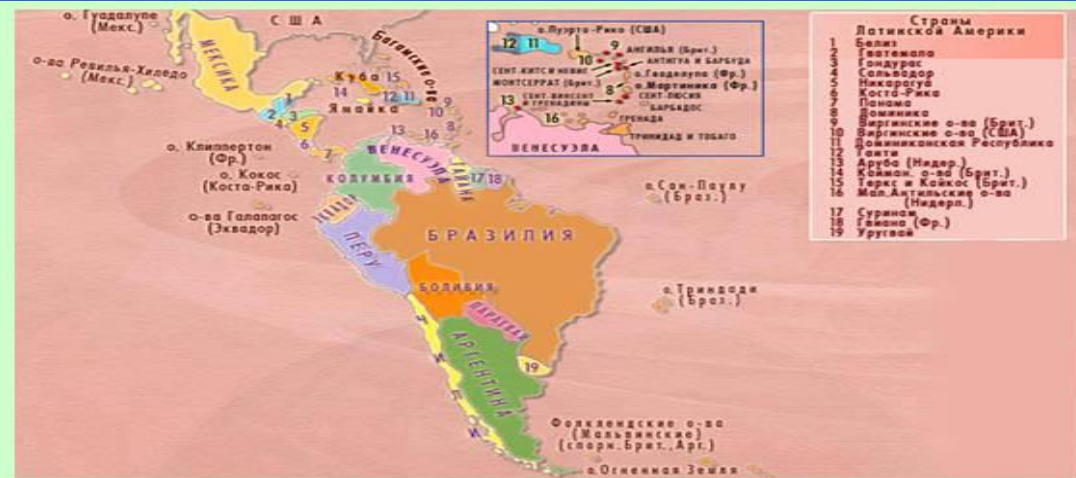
о. Гуадалупе (Мекс.)
С Ш А
МЕКСИКА
Багамские о-ва
о-ва Ревилья-Хихедо (Мекс.)
Куба 15
14 Ямайка 12 11
1
2 3 4 5
6 7
10 9
13 16 8
о. Клиппертон (Фр.)
о. Кокос (Коста-Рика)
о-ва Галапагос (Эквадор)
ВЕНЕСУЭЛА
ГАЙАНА 17 18
КОЛУМБИЯ
ЭКВАДОР
ПЕРУ
БРАЗИЛИЯ
БОЛИВИЯ
ПАРАГВАЙ
ЧИЛИ
АРГЕНТИНА
19
о. Сан-Паулу (Браз.)
о. Триндади (Браз.)
Фолклендские о-ва (Мальвинские) (спорн. Брит., Арг.)
о. Огненная Земля

о. Пуэрто-Рико (США)
12 11
9 АНГИЛЬЯ (Брит.)
10 АНТИГУА И БАРБУДА
СЕНТ-КИТС И НЕВИС
МОНТСЕРРАТ (Брит.)
о. Гваделупа (Фр.)
о. Мартиника (Фр.)
8
СЕНТ-ЛЮСИЯ
13
СЕНТ-ВИНСЕНТ И ГРЕНАДИНЫ
БАРБАДОС
ГРЕНАДА
16
ТРИНИДАД И ТОБАГО
ВЕНЕСУЭЛА

Страны Латинской Америки
1 Белиз
2 Гватемала
3 Гондурас
4 Сальвадор
5 Никарагуа
6 Коста-Рика
7 Панама
8 Доминика
9 Виргинские о-ва (Брит.)
10 Виргинские о-ва (США)
11 Доминиканская Республика
12 Гаити
13 Аруба (Нидер.)
14 Кайман. о-ва (Брит.)
15 Теркс и Кайкос (Брит.)
16 Мал. Антильские о-ва (Нидерл.)
17 Суринам
18 Гвиана (Фр.)
19 Уругвай